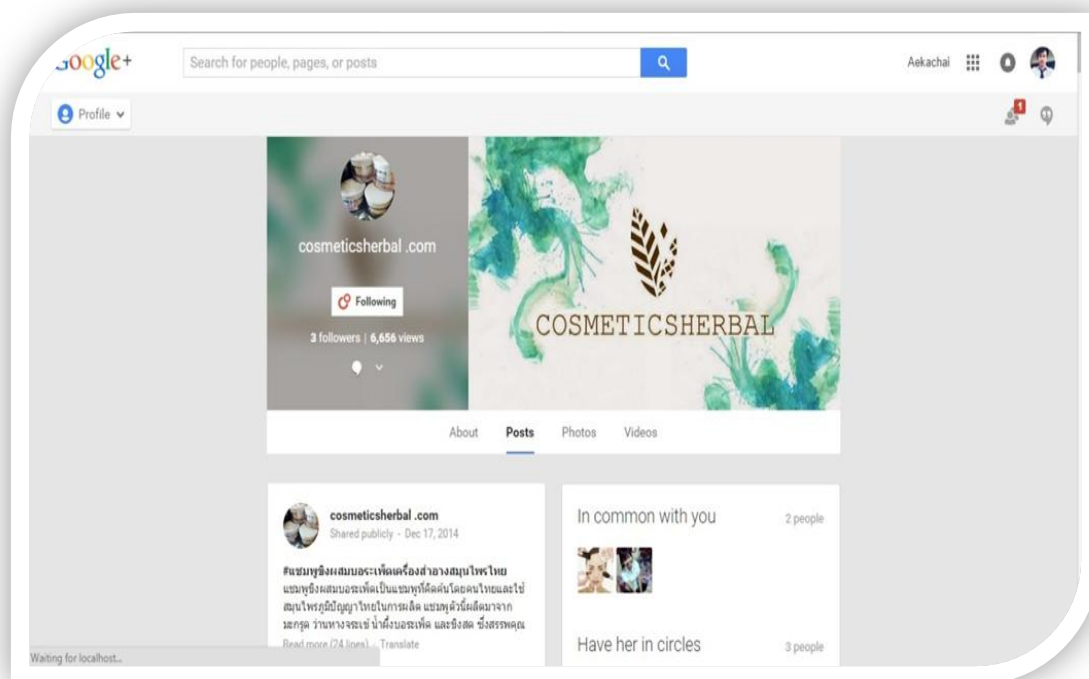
Google+

Search for people, pages, or posts

Aekachai

1

Profile

cosmeticsherbal .com

Following

3 followers | 6,656 views

COSMETICSHERBAL

About Posts Photos Videos

cosmeticsherbal .com
Shared publicly - Dec 17, 2014

#แชมพูขิงผสมบอระเพ็ดเครื่องสำอางสมุนไพรไทย
แชมพูขิงผสมบอระเพ็ดเป็นแชมพูที่คิดค้นโดยคนไทยและใช้สมุนไพรภูมิปัญญาไทยในการผลิต แชมพูตัวนี้ผลิตมาจากมะกรูด ว่านหางจระเข้ น้ำผึ้งบอระเพ็ด และขิงสด ซึ่งสรรพคุณ
Read more (24 lines) - Translate

In common with you
2 people

Have her in circles
3 people

Waiting for localhost...